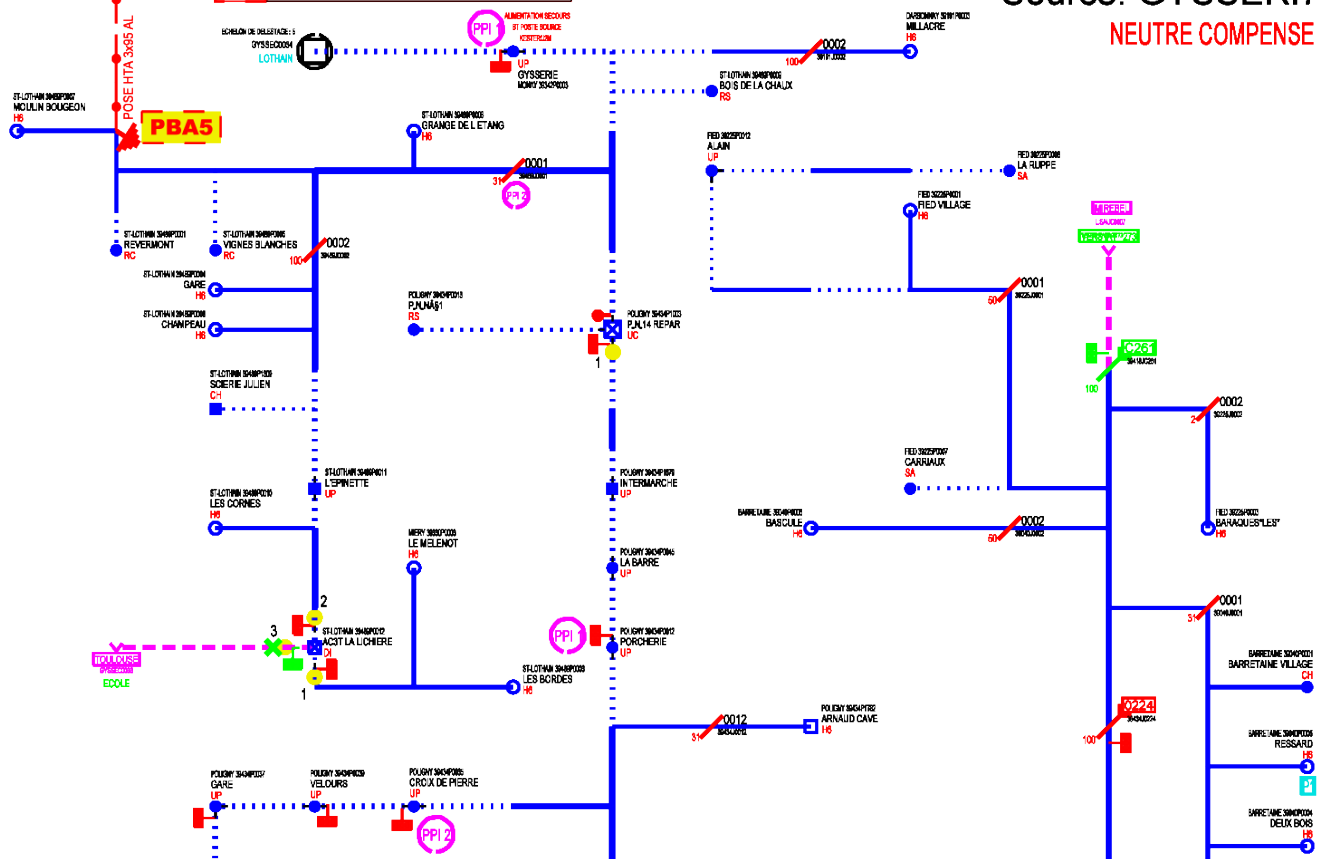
NEUTRE COMPENSE

POSE HTA 3x95 AL

PBA5

ST-LOTHAIN 30495P0067
MOULIN BOUGEON
H6

ECHELON DE DELESTAGE : 5
GYSSEC0054
LOTHAIN

PPI
ALIMENTATION SECOURS
ST POSTE SOURCE
KESTERLOH
UP
GYSSERIE
MONAY 30342P0003

DARBONNAY 30190P0035
MILLACRE
H6

0002
100

ST-LOTHAIN 30495P0005
BOIS DE LA CHAUX
RS

ST-LOTHAIN 30495P0006
GRANGE DE L ETANG
H6

0001
31

PPI 2

FIED 39225P0012
ALAIN
UP

FIED 39225P0008
LA RUPPE
SA

FIED 39225P0001
FIED VILLAGE
H6

ST-LOTHAIN 30495P0001
REVERMONT
RC

ST-LOTHAIN 30495P0005
VIGNES BLANCHES
RC

0002
100

ST-LOTHAIN 30495P0004
GARE
H6

ST-LOTHAIN 30495P0008
CHAMPEAU
H6

POLIGNY 39434P0018
P.N.NÂ§1
RS

POLIGNY 39434P0103
P.N.14 REPAR
UC
1

0001
50

MIREBEL
LAJONGE

C261
100

ST-LOTHAIN 30495P0009
SCIERIE JULIEN
CH

0002
2

ST-LOTHAIN 30495P0011
L'EPINETTE
UP

POLIGNY 39434P0076
INTERMARCHE
UP

FIED 39225P0007
CARRIAUX
SA

ST-LOTHAIN 30495P0010
LES CORNES
H6

BARRETAINE 39040P0002
BASCULE
H6

0002
50

FIED 39225P0003
BARAQUES"LES"

MIERY 39000P0005
LE MELENOT
H6

POLIGNY 39434P0046
LA BARRE
UP

2
3
ST-LOTHAIN 30495P0012
AC3T LA LICHIERE
DI
1

TOULOUSE
ECOLE

PPI 1
POLIGNY 39434P0012
PORCHERIE
UP

ST-LOTHAIN 30495P0003
LES BORDES
H6

0001
31

BARRETAINE 39040P0001
BARRETAINE VILLAGE
CH

0012
31

POLIGNY 39434P1782
ARNAUD CAVE
H6

0224
100

BARRETAINE 39040P0005
RESSARD
H6

POLIGNY 39434P0037
GARE
UP

POLIGNY 39434P0039
VELOURS
UP

POLIGNY 39434P0005
CROIX DE PIERRE
UP

PPI 2

BARRETAINE 39040P0004
DEUX BOIS
H6